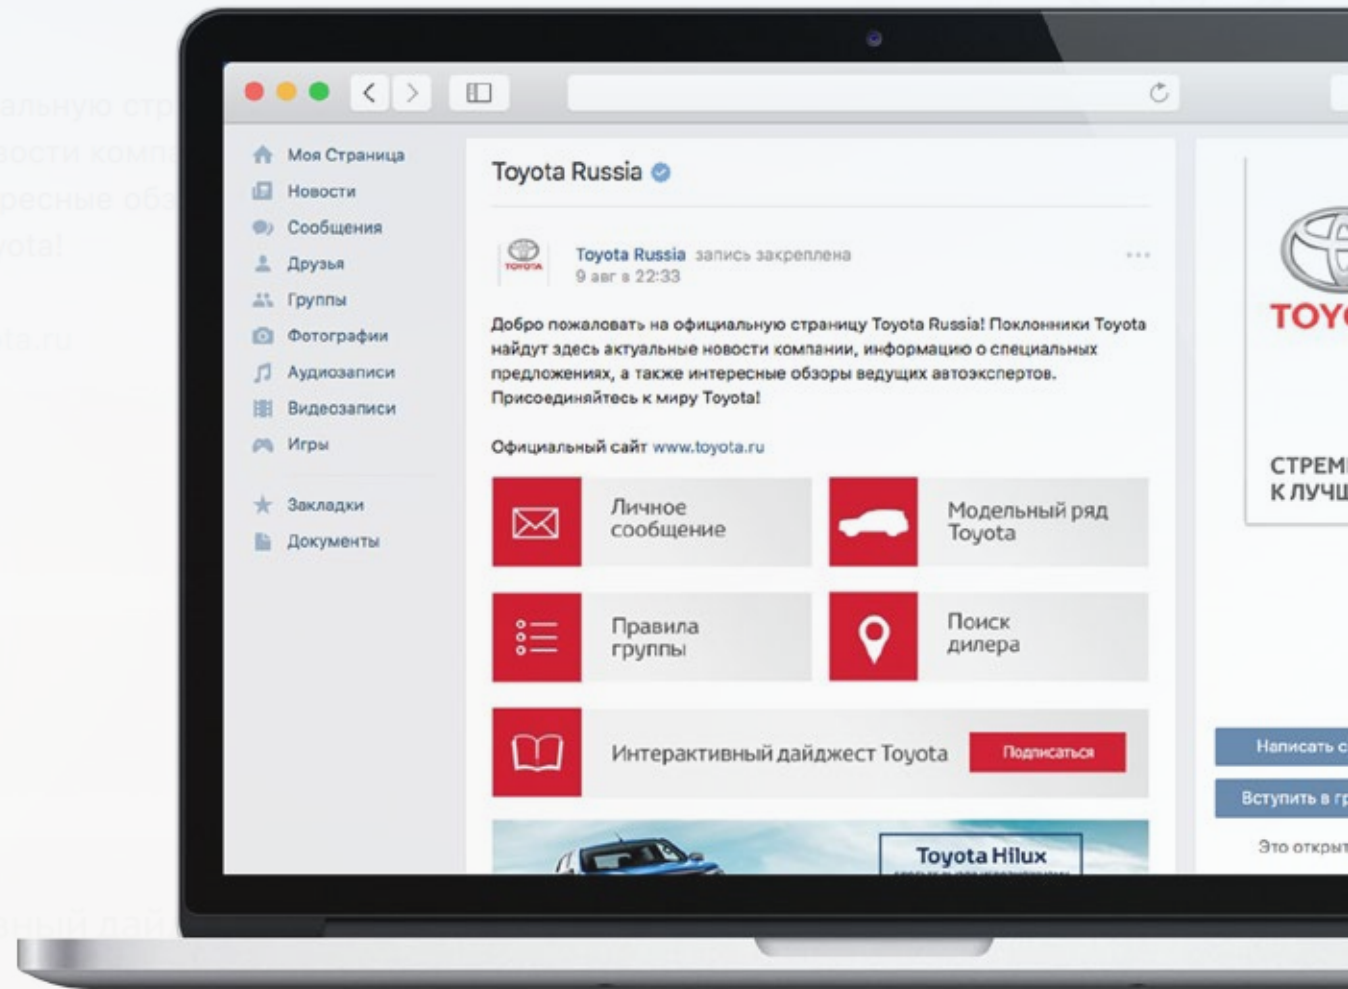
Моя Страница
Новости
Сообщения
Друзья
Группы
Фотографии
Аудиозаписи
Видеозаписи
Игры

Закладки
Документы

Toyota Russia

TOYOTA

Toyota Russia запись закреплена
9 авг в 22:33

Добро пожаловать на официальную страницу Toyota Russia! Поклонники Toyota найдут здесь актуальные новости компании, информацию о специальных предложениях, а также интересные обзоры ведущих автоэкспертов. Присоединяйтесь к миру Toyota!

Официальный сайт www.toyota.ru

Личное сообщение

Модельный ряд Toyota

Правила группы

Поиск дилера

Интерактивный дайджест Toyota

Подписаться

Toyota Hilux

TOYO

СТРЕМ
К ЛУЧШ

Написать с

Вступить в гр

Это открыт